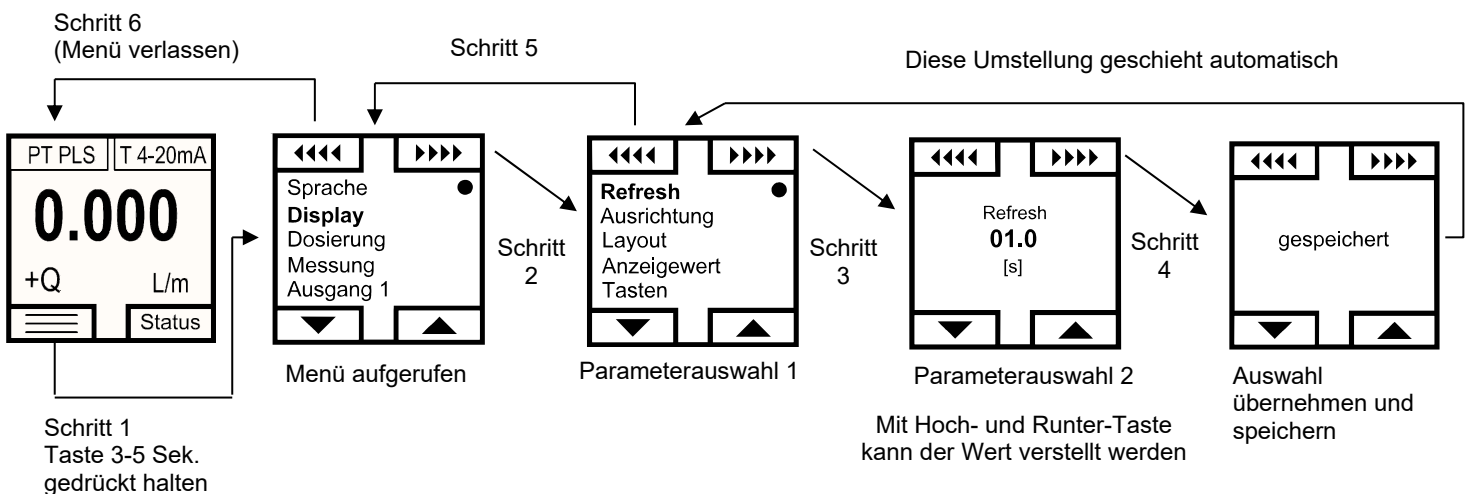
Schritt 6
(Menü verlassen)

Schritt 5

Diese Umstellung geschieht automatisch

PT PLS
T 4-20mA
0.000
+Q
L/m
Status

Schritt 1
Taste 3-5 Sek. gedrückt halten

◀◀◀◀ ▶▶▶▶
Sprache
Display
Dosierung
Messung
Ausgang 1

Menü aufgerufen

Schritt 2

◀◀◀◀ ▶▶▶▶
Refresh
Ausrichtung
Layout
Anzeigewert
Tasten

Parameterauswahl 1

Schritt 3

◀◀◀◀ ▶▶▶▶
Refresh
01.0
[s]

Parameterauswahl 2

Mit Hoch- und Runter-Taste kann der Wert verstellt werden

Schritt 4

◀◀◀◀ ▶▶▶▶
gespeichert

Auswahl übernehmen und speichern